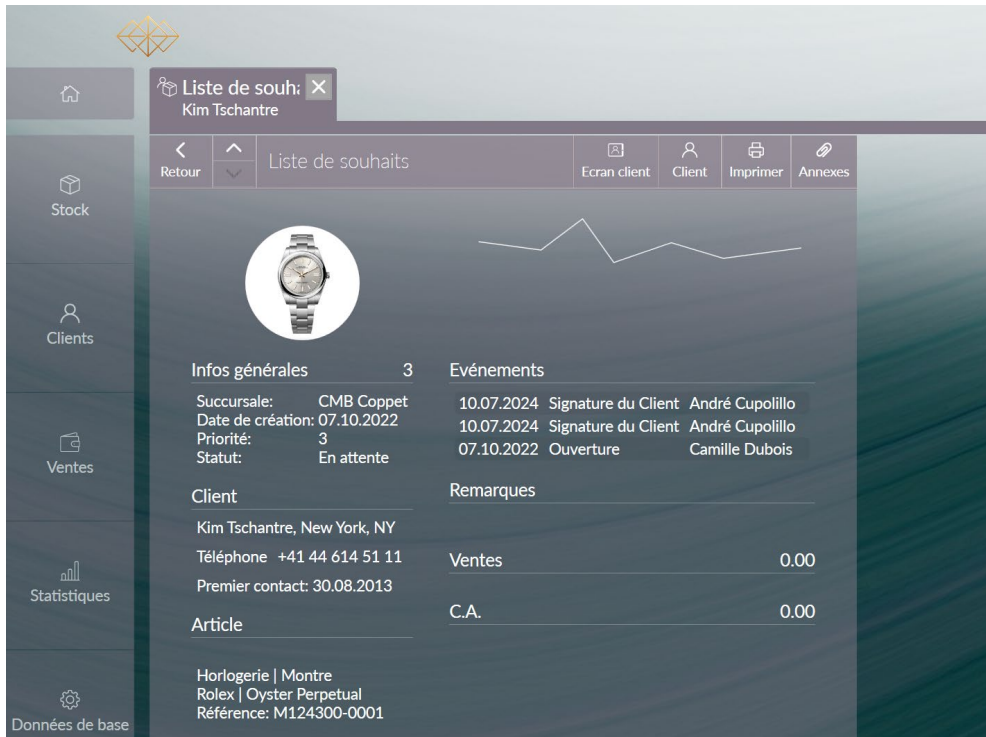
Stock

Clients

Ventes

Statistiques

Données de base

Liste de souh
Kim Tschantre

Retour

Liste de souhaits

Ecran client

Client

Imprimer

Annexes

Infos générales 3

Succursale: CMB Coppet
Date de création: 07.10.2022
Priorité: 3
Statut: En attente

Client

Kim Tschantre, New York, NY

Téléphone +41 44 614 51 11

Premier contact: 30.08.2013

Article

Horlogerie | Montre
Rolex | Oyster Perpetual
Référence: M124300-0001

Evénements

| | | |
|---|---|---|
| 10.07.2024 | Signature du Client | André Cupolillo |
| 10.07.2024 | Signature du Client | André Cupolillo |
| 07.10.2022 | Ouverture | Camille Dubois |

Remarques

Ventes 0.00

C.A. 0.00